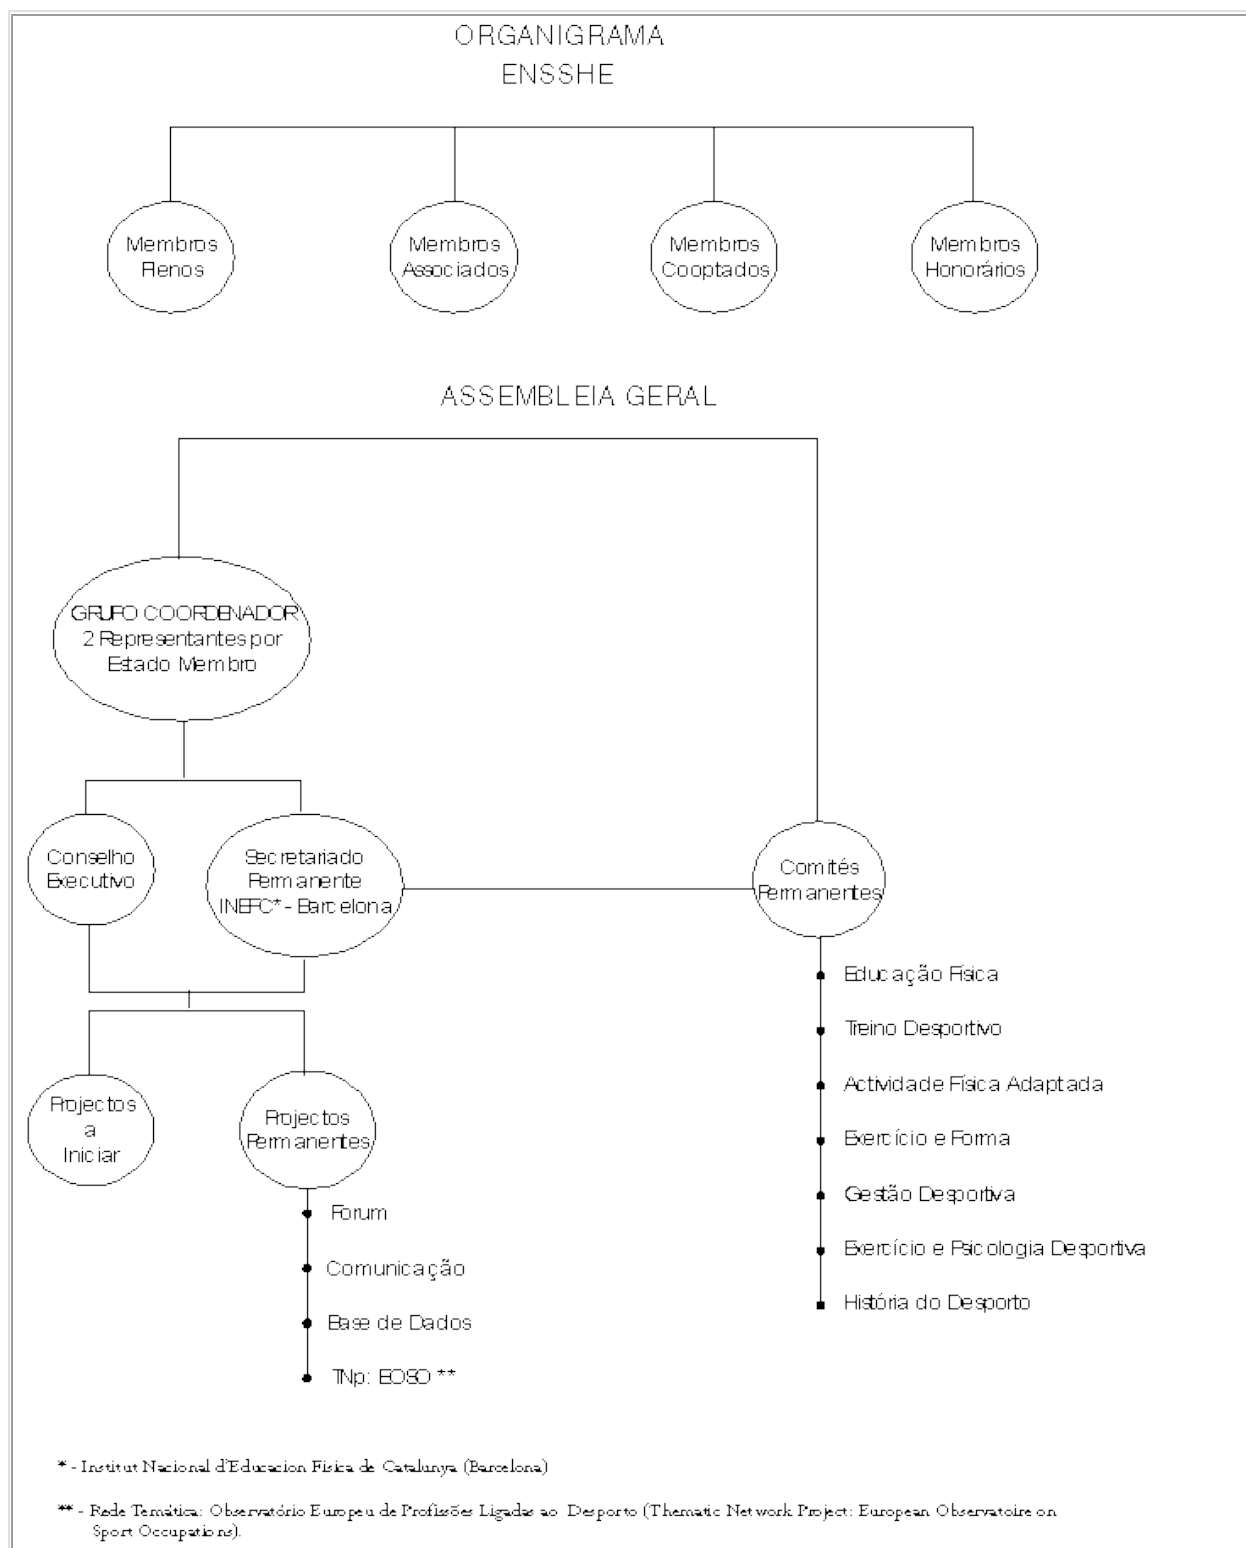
ORGANIGRAMA
ENSSHE

Membros Plenos

Membros Associados

Membros Cooptados

Membros Honorários

ASSEMBLEIA GERAL

GRUPO COORDENADOR
2 Representantes por Estado Membro

Conselho Executivo

Secretariado Permanente INEFC* - Barcelona

Comités Permanentes

Educação Física

Treino Desportivo

Actividade Física Adaptada

Exercício e Forma

Gestão Desportiva

Exercício e Psicologia Desportiva

História do Desporto

Projectos a Iniciar

Projectos Permanentes

Forum

Comunicação

Base de Dados

TNp: EOSO **

* - Institut Nacional d'Educacion Fisica de Catalunya (Barcelona)

** - Rede Temática: Observatório Europeu de Profissões Ligadas ao Desporto (Thematic Network Project: European Observatoire on Sport Occupations).